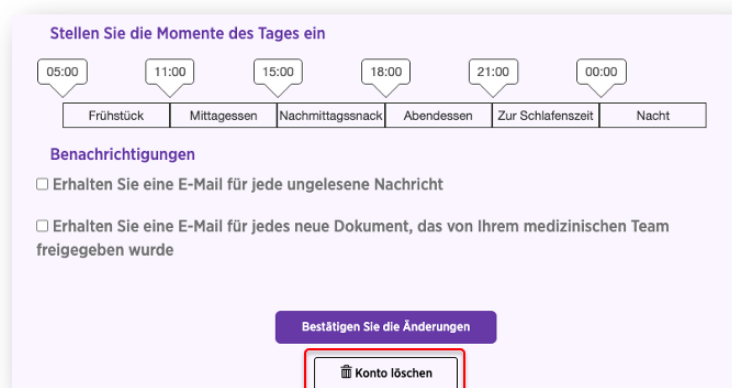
Stellen Sie die Momente des Tages ein

05:00 11:00 15:00 18:00 21:00 00:00

| Frühstück | Mittagessen | Nachmittagssnack | Abendessen | Zur Schlafenszeit | Nacht |
|---|---|---|---|---|---|

Benachrichtigungen

☐ Erhalten Sie eine E-Mail für jede ungelesene Nachricht

☐ Erhalten Sie eine E-Mail für jedes neue Dokument, das von Ihrem medizinischen Team freigegeben wurde

Bestätigen Sie die Änderungen

Konto löschen